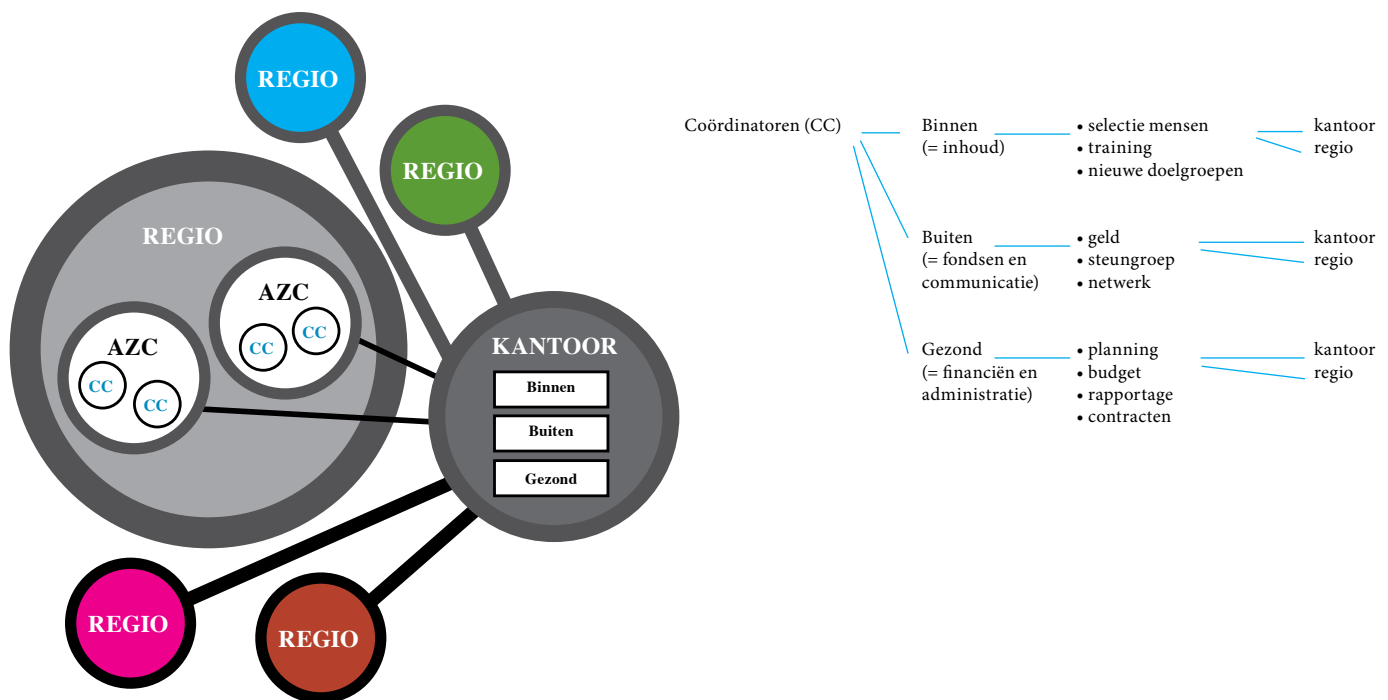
REGIO

REGIO

REGIO

AZC
CC CC

AZC
CC CC

KANTOOR
Binnen
Buiten
Gezond

REGIO

REGIO

Coördinatoren (CC)

Binnen
(= inhoud)
• selectie mensen
• training
• nieuwe doelgroepen
kantoor
regio

Buiten
(= fondsen en communicatie)
• geld
• steungroep
• netwerk
kantoor
regio

Gezond
(= financiën en administratie)
• planning
• budget
• rapportage
• contracten
kantoor
regio